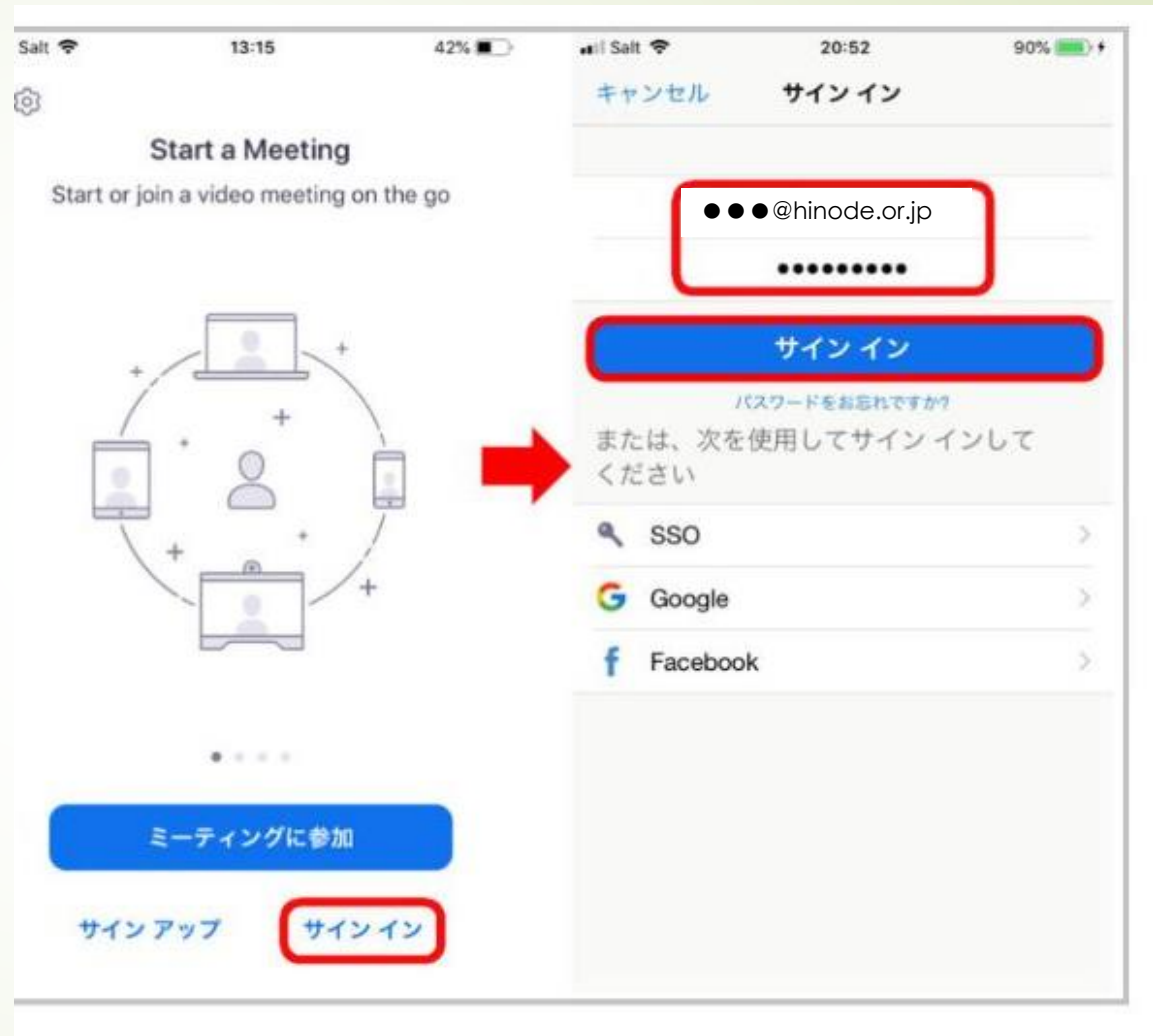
Salt 13:15 42%

Start a Meeting

Start or join a video meeting on the go

ミーティングに参加

サイン アップ サイン イン

Salt 20:52 90%

キャンセル サイン イン

●●●@hinode.or.jp

••••••••••

サイン イン

パスワードをお忘れですか?

または、次を使用してサイン インしてください

SSO

Google

Facebook